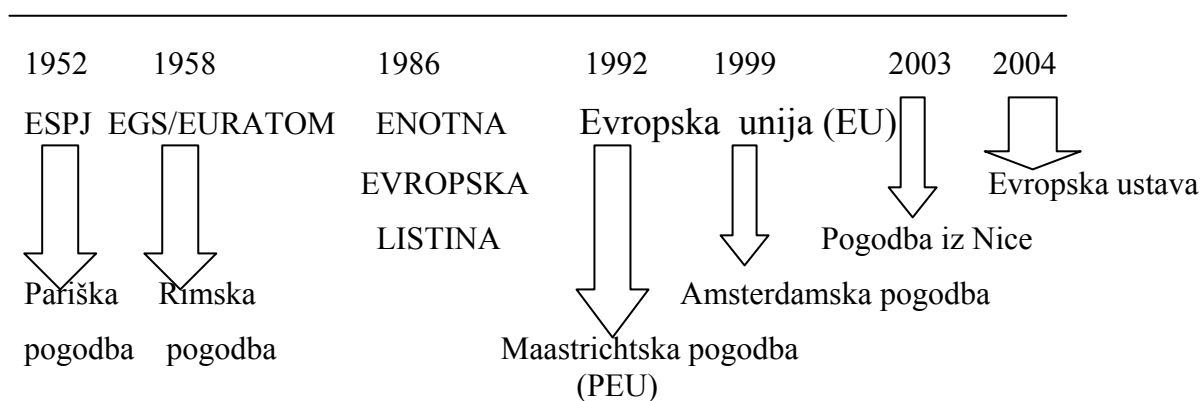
1952 1958 1986 1992 1999 2003 2004

ESPJ EGS/EURATOM ENOTNA EVROPSKA LISTINA Evropska unija (EU)

Evropska ustava

Pogodba iz Nice

Pariška pogodba

Rimska pogodba

Amsterdamska pogodba

Maastrichtska pogodba (PEU)